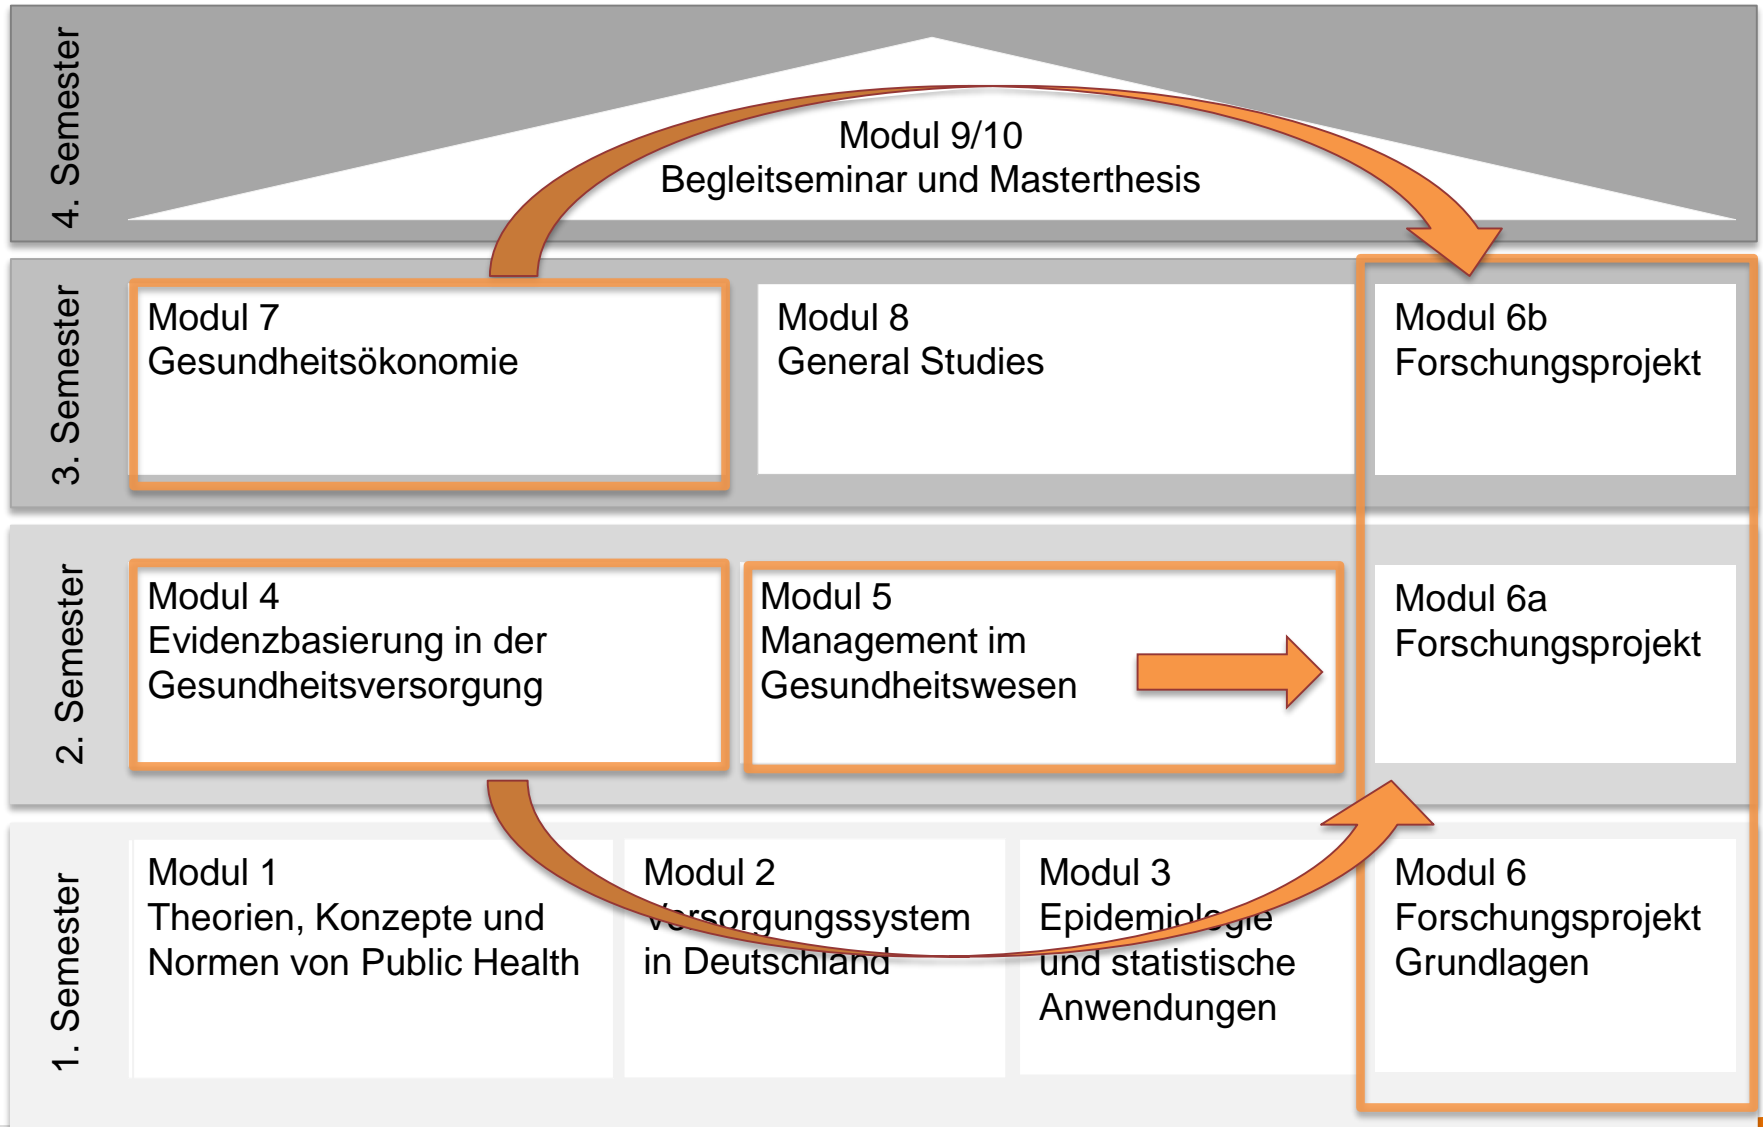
4. Semester

Modul 9/10
Begleitseminar und Masterthesis

3. Semester

Modul 7
Gesundheitsökonomie

Modul 8
General Studies

Modul 6b
Forschungsprojekt

2. Semester

Modul 4
Evidenzbasierung in der Gesundheitsversorgung

Modul 5
Management im Gesundheitswesen

Modul 6a
Forschungsprojekt

1. Semester

Modul 1
Theorien, Konzepte und Normen von Public Health

Modul 2
V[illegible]sorgungssystem in Deutschland

Modul 3
Epidemio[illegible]gie und statistische Anwendungen

Modul 6
Forschungsprojekt Grundlagen